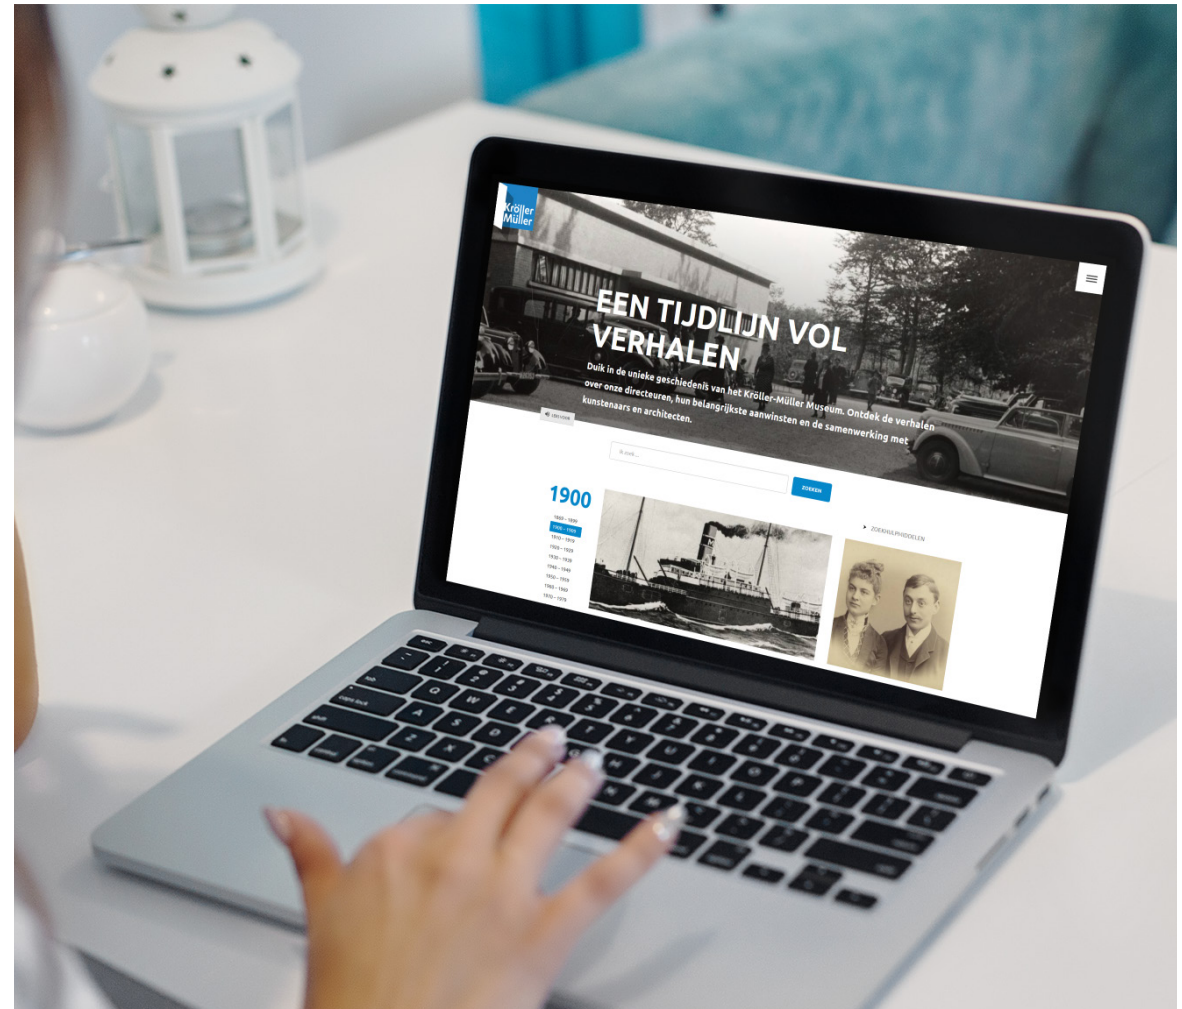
Kröller Müller

EEN TIJDLIJN VOL VERHALEN

Duik in de unieke geschiedenis van het Kröller-Müller Museum. Ontdek de verhalen over onze directeuren, hun belangrijkste aanwinsten en de samenwerking met kunstenaars en architecten.

Lees voor

Zoek...

ZOEKEN

1900

1890 – 1899
1900 – 1909
1910 – 1919
1920 – 1929
1930 – 1939
1940 – 1949
1950 – 1959
1960 – 1969
1970 – 1979

ZOEKHULPMIDDELEN